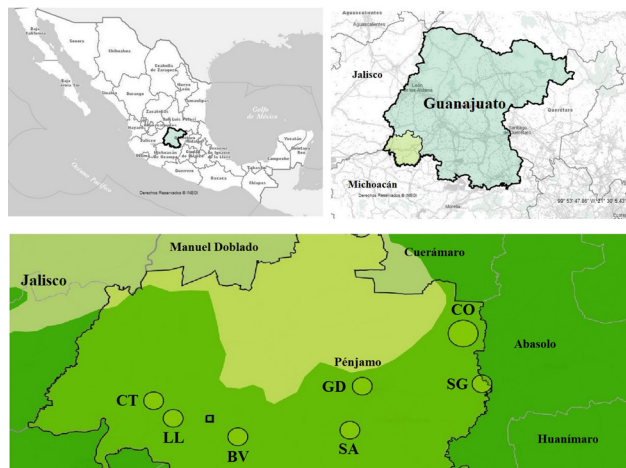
Baja California
Sonora
Chihuahua
Coahuila de Zaragoza
Nuevo León
Baja California Sur
Sinaloa
Durango
Tamaulipas
Zacatecas
San Luis Potosí
Nayarit
Aguascalientes
Jalisco
Guanajuato
Querétaro
Hidalgo
Colima
Michoacán de Ocampo
México
Tlaxcala
Puebla
Veracruz de Ignacio de la Llave
Golfo de México
Yucatán
Quintana Roo
Campeche
Tabasco
Guerrero
Oaxaca
Chiapas
Morelos
Océano Pacífico
Derechos Reservados © INEGI

Aguascalientes
Aguascalientes
Jalisco
Guanajuato
Querétaro
Michoacán
Derechos Reservados © INEGI
Morelia

Manuel Doblado
Cuerámaro
Jalisco
CO
Pénjamo
Abasolo
GD
SG
CT
LL
BV
SA
Huanímaro